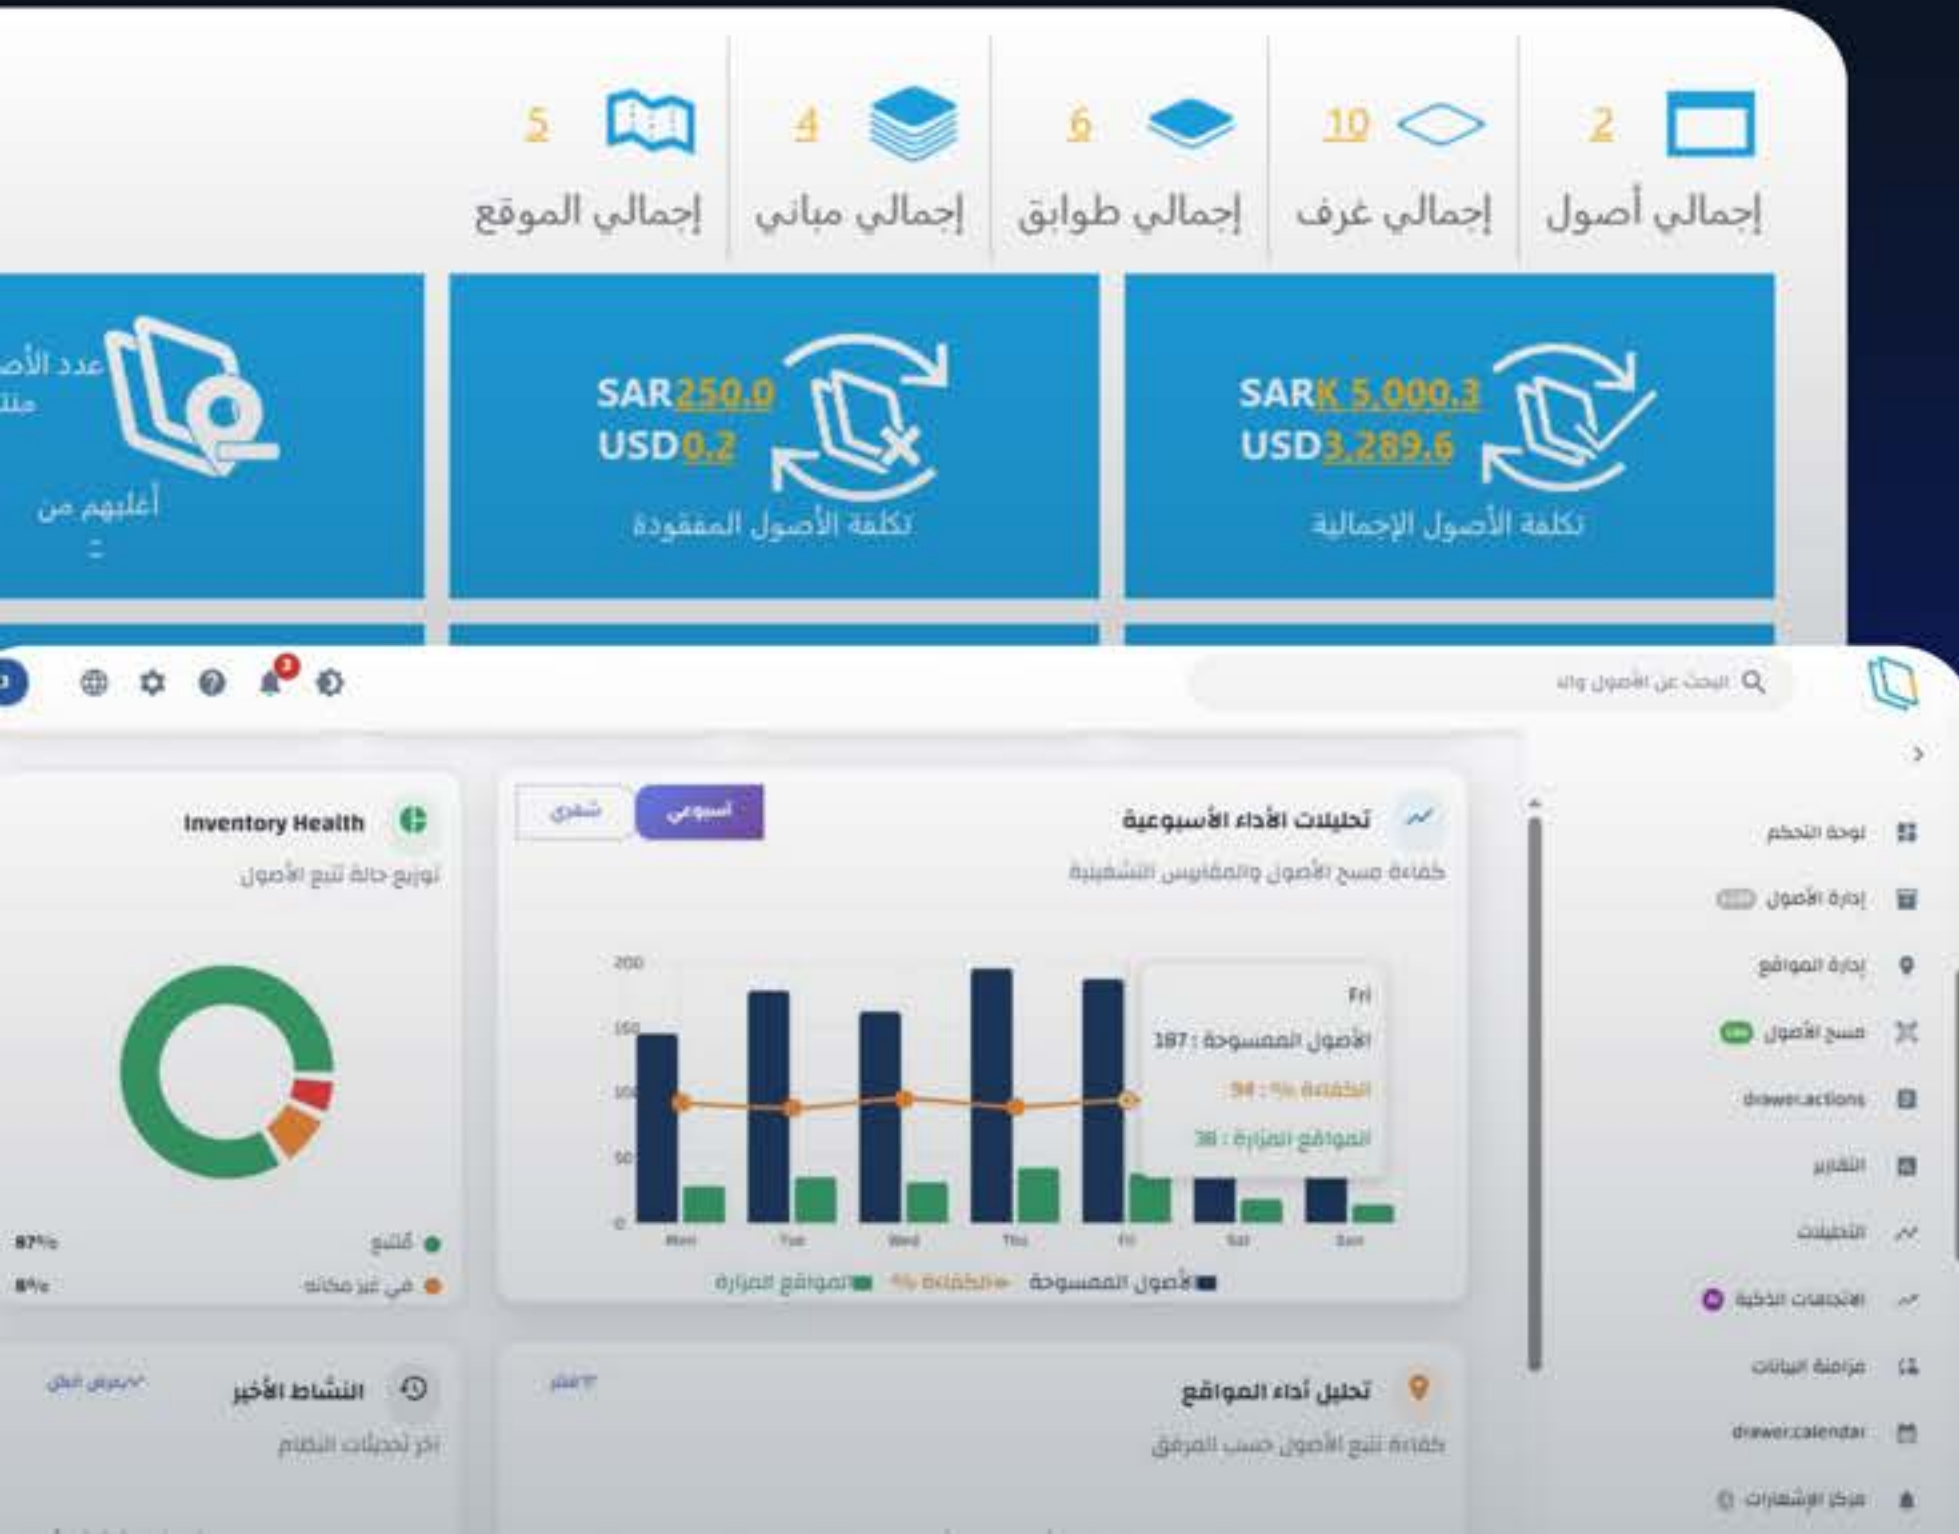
2 إجمالي أصول

10 إجمالي غرف

6 إجمالي طوابق

4 إجمالي مباني

5 إجمالي الموقع

SARK 5,000.3
USD3,289.6
تكلفة الأصول الإجمالية

SAR250.0
USD0.2
تكلفة الأصول المفقودة

عدد الأص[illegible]
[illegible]
أغلبهم من
-

البحث عن الأصول والـ

3

لوحة التحكم
إدارة الأصول
إدارة المواقع
مسح الأصول
drawer.actions
التقارير
التحليلات
الاتجاهات الذكية
مزامنة البيانات
drawer.calendar
مركز الإشعارات

تحليلات الأداء الأسبوعية
كفاءة مسح الأصول والمقاييس التشغيلية

أسبوعي
شهري

200
150
100
50
0

Mon Tue Wed Thu Fri Sat Sun

Fri
الأصول الممسوحة : 187
الكفاءة % : 94
المواقع المزارة : 38

الأصول الممسوحة الكفاءة % المواقع المزارة

Inventory Health
توزيع حالة تتبع الأصول

متتبع 87%
في غير مكانه 8%

تحليل أداء المواقع
كفاءة تتبع الأصول حسب المرفق

النشاط الأخير
آخر تحديثات النظام